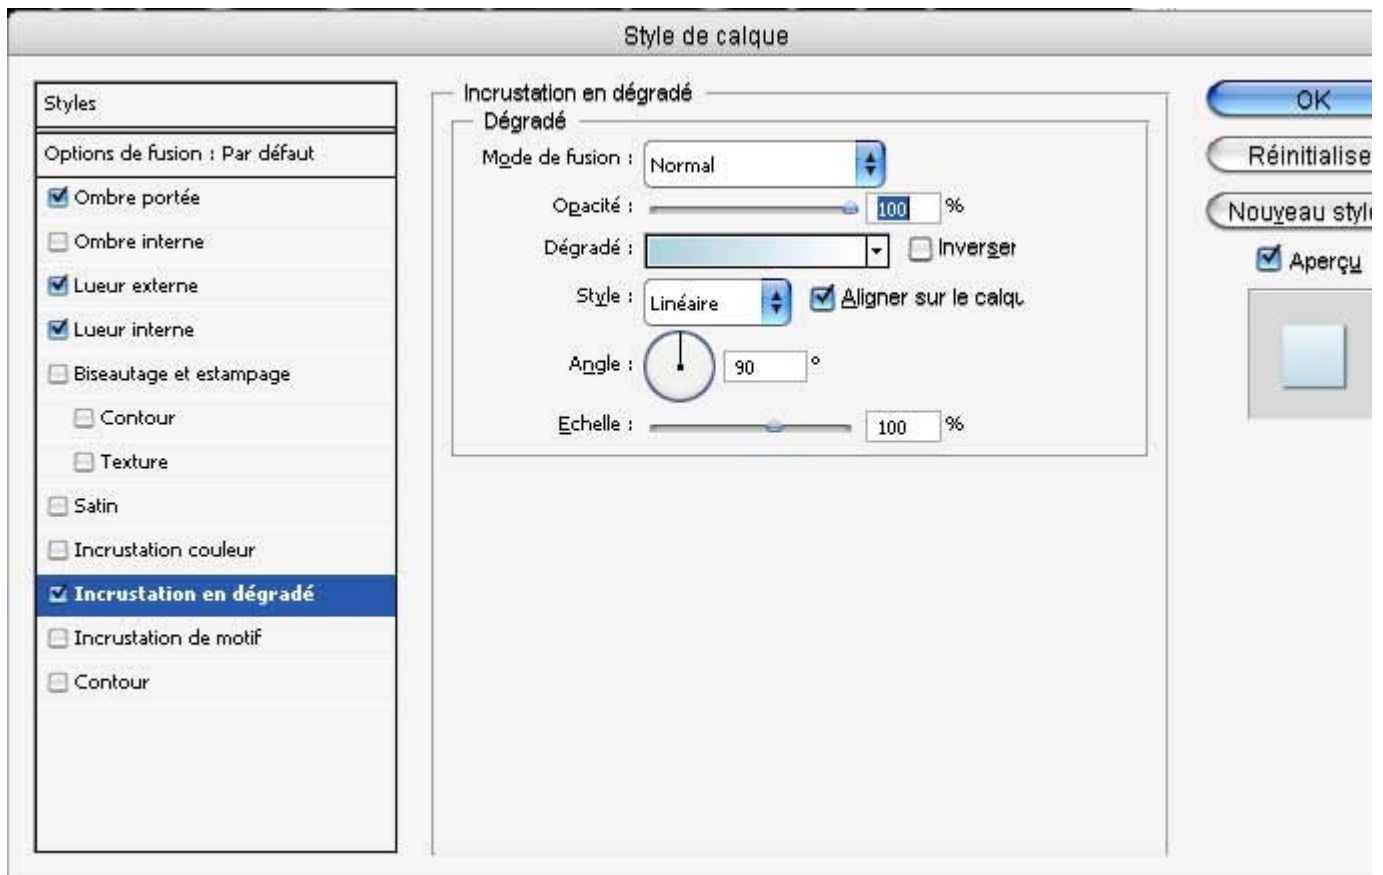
Style de calque

Styles
Options de fusion : Par défaut
Ombre portée
Ombre interne
Lueur externe
Lueur interne
Biseautage et estampage
Contour
Texture
Satin
Incrustation couleur
Incrustation en dégradé
Incrustation de motif
Contour

Incrustation en dégradé
Dégradé
Mode de fusion : Normal
Opacité : 100 %
Dégradé : Inverser
Style : Linéaire Aligner sur le calqu
Angle : 90 °
Echelle : 100 %

OK
Réinitialise
Nouveau styl
Aperçu